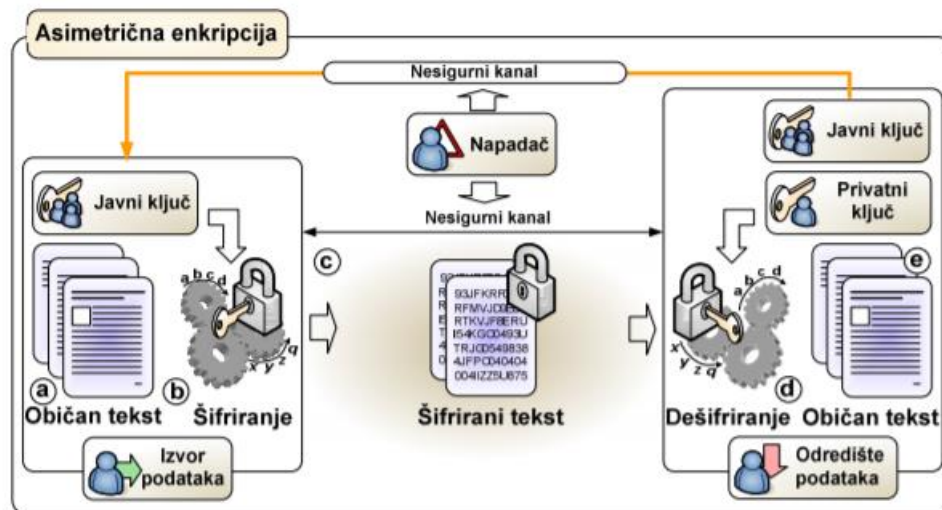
Asimetrična enkripcija

Nesigurni kanal

Napadač

Nesigurni kanal

Javni ključ

Javni ključ

Privatni ključ

a b c d

a b c d

x y z q

x y z q

93JFKRR
RFMVJDEERU
RTKVJFBERU
I54KGD0493U
TRJGD549838
4JFPD040404
004IZZ5U875

ⓐ Običan tekst

ⓑ Šifriranje

ⓒ

Šifrirani tekst

ⓓ Dešifriranje

ⓔ Običan tekst

Izvor podataka

Odredište podataka